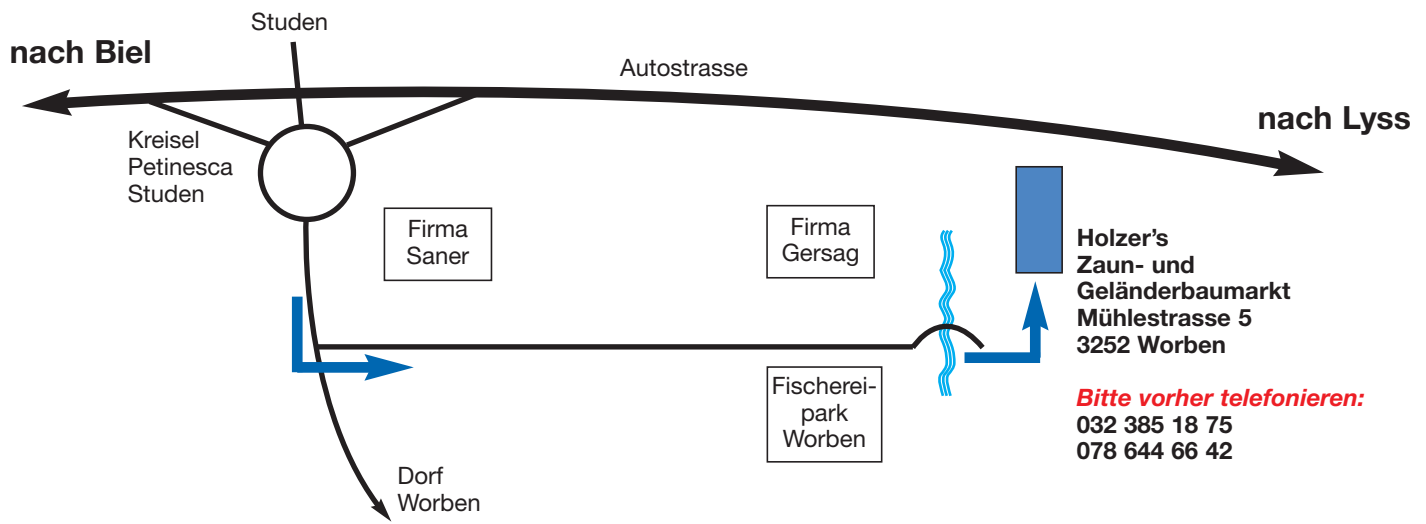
Studen

nach Biel

Autostrasse

nach Lyss

Kreisel
Petinesca
Studen

Firma
Saner

Firma
Gersag

Holzer's
Zaun- und
Geländerbaumarkt
Mühlestrasse 5
3252 Worben

Fischereipark
Worben

Bitte vorher telefonieren:
032 385 18 75
078 644 66 42

Dorf
Worben